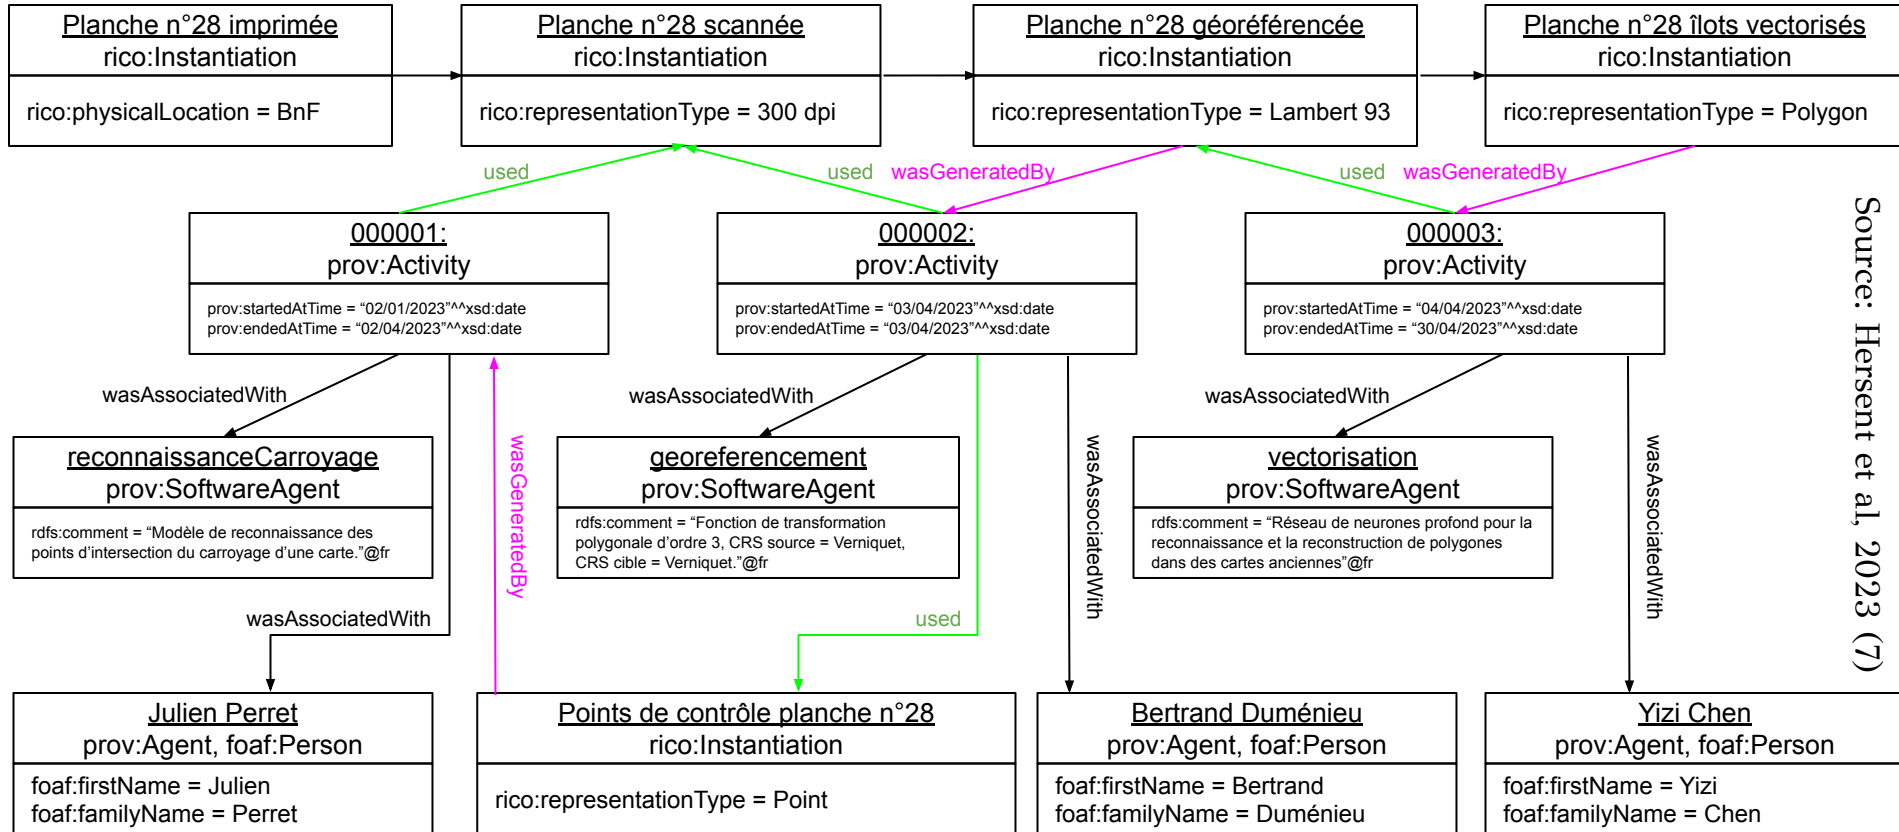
Planche n°28 imprimée
rico:Instantiation

rico:physicalLocation = BnF

Planche n°28 scannée
rico:Instantiation

rico:representationType = 300 dpi

Planche n°28 géoréférencée
rico:Instantiation

rico:representationType = Lambert 93

Planche n°28 îlots vectorisés
rico:Instantiation

rico:representationType = Polygon

used

used

wasGeneratedBy

used

wasGeneratedBy

000001:
prov:Activity

prov:startedAtTime = “02/01/2023”^^xsd:date
prov:endedAtTime = “02/04/2023”^^xsd:date

000002:
prov:Activity

prov:startedAtTime = “03/04/2023”^^xsd:date
prov:endedAtTime = “03/04/2023”^^xsd:date

000003:
prov:Activity

prov:startedAtTime = “04/04/2023”^^xsd:date
prov:endedAtTime = “30/04/2023”^^xsd:date

wasAssociatedWith

wasAssociatedWith

wasAssociatedWith

reconnaissanceCarroyage
prov:SoftwareAgent

rdfs:comment = “Modèle de reconnaissance des points d’intersection du carroyage d’une carte.”@fr

wasGeneratedBy

georeferencement
prov:SoftwareAgent

rdfs:comment = “Fonction de transformation polygonale d’ordre 3, CRS source = Verniquet, CRS cible = Verniquet.”@fr

wasAssociatedWith

vectorisation
prov:SoftwareAgent

rdfs:comment = “Réseau de neurones profond pour la reconnaissance et la reconstruction de polygones dans des cartes anciennes”@fr

wasAssociatedWith

Source: Hersent et al, 2023 (7)

wasAssociatedWith

used

Julien Perret
prov:Agent, foaf:Person

foaf:firstName = Julien
foaf:familyName = Perret

Points de contrôle planche n°28
rico:Instantiation

rico:representationType = Point

Bertrand Duménieu
prov:Agent, foaf:Person

foaf:firstName = Bertrand
foaf:familyName = Duménieu

Yizi Chen
prov:Agent, foaf:Person

foaf:firstName = Yizi
foaf:familyName = Chen